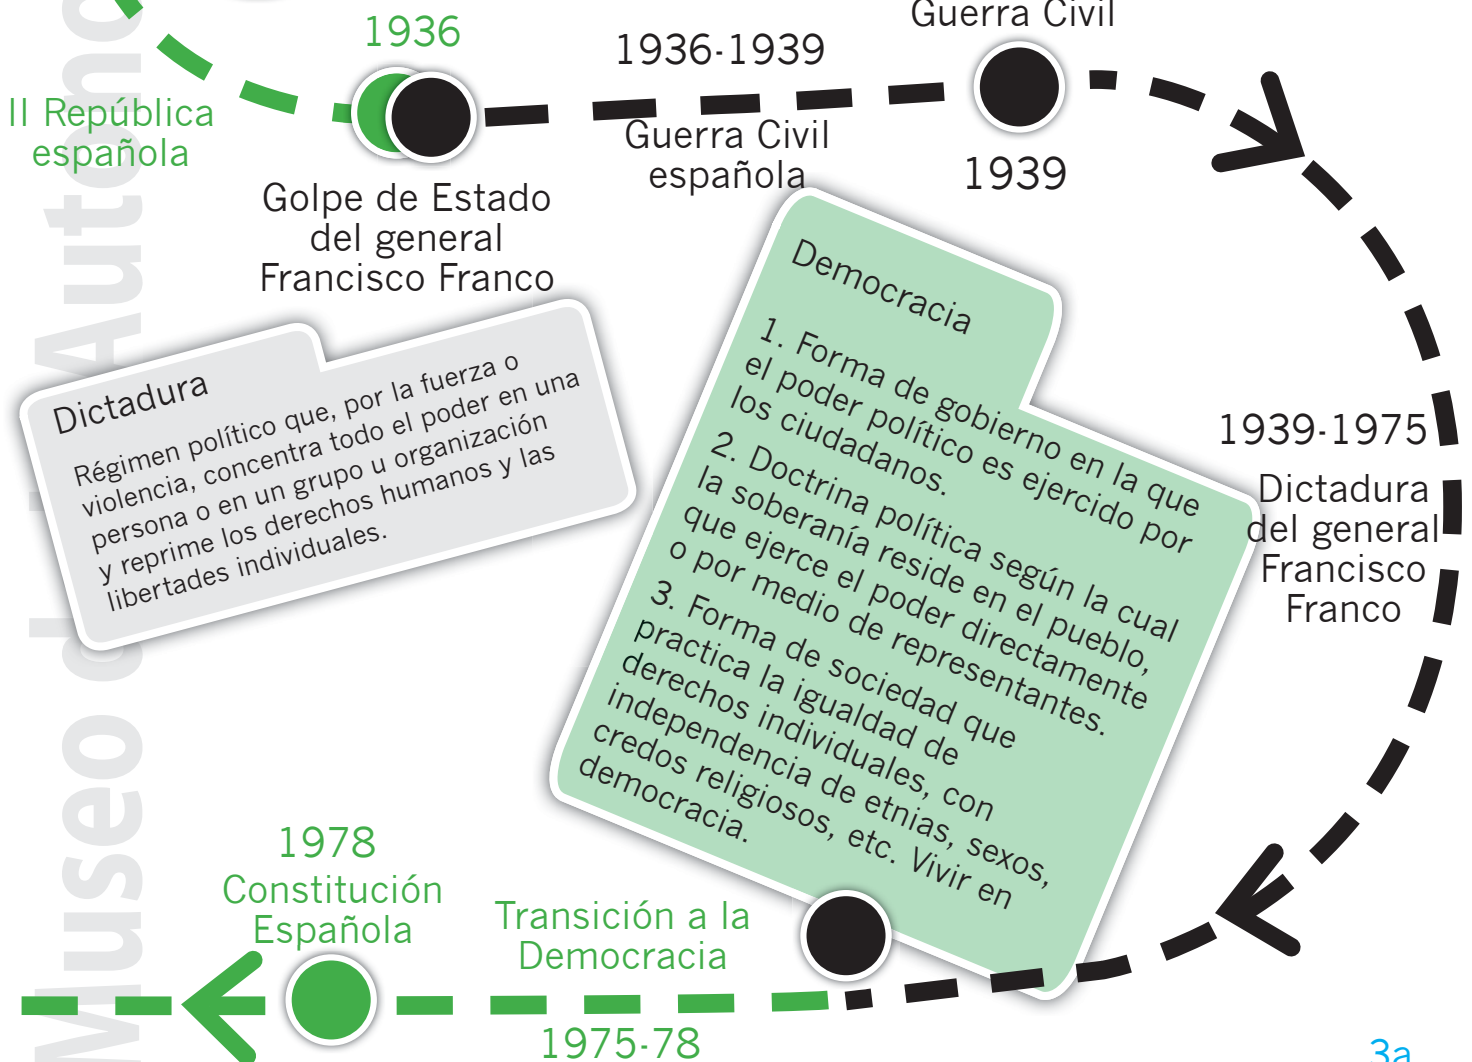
Museo de la Autono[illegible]

II República española

1936

Golpe de Estado del general Francisco Franco

1936-1939

Guerra Civil española

Guerra Civil

1939

Dictadura

Régimen político que, por la fuerza o violencia, concentra todo el poder en una persona o en un grupo u organización y reprime los derechos humanos y las libertades individuales.

Democracia

1. Forma de gobierno en la que el poder político es ejercido por los ciudadanos.
2. Doctrina política según la cual la soberanía reside en el pueblo, que ejerce el poder directamente o por medio de representantes.
3. Forma de sociedad que practica la igualdad de derechos individuales, con independencia de etnias, sexos, credos religiosos, etc. Vivir en democracia.

1939-1975

Dictadura del general Francisco Franco

1978

Constitución Española

Transición a la Democracia

1975-78

3a